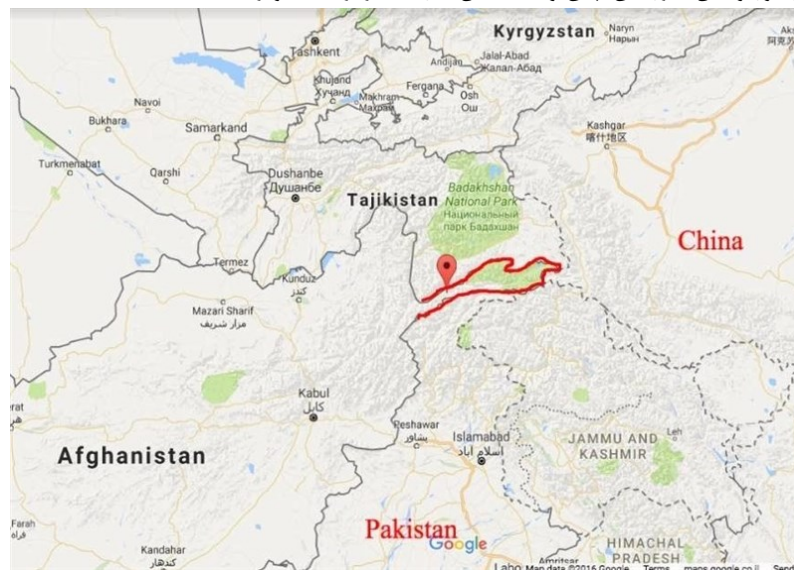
Kyrgyzstan
Naryn
Нарын
Tashkent
Jalal-Abad
Жалал-Абад
Khujand
Худжанд
Fergana
Osh
Ош
Makhram
Махрам
Navoi
Bukhara
Samarkand
Kashgar
喀什地区
Turkmenabat
Qarshi
Dushanbe
Душанбе
Tajikistan
Badakhshan National Park
Национальный парк Бадахшан
China
Termez
Kunduz
کندز
Mazari Sharif
مزار شریف
Kabul
کابل
Peshawar
پشاور
Islamabad
اسلام آباد
JAMMU AND KASHMIR
Leh
Afghanistan
Farah
فراه
Kandahar
کندهار
Pakistan
Google
Amritsar
HIMACHAL PRADESH
Map data ©2016 Google Terms maps.google.co.il Send